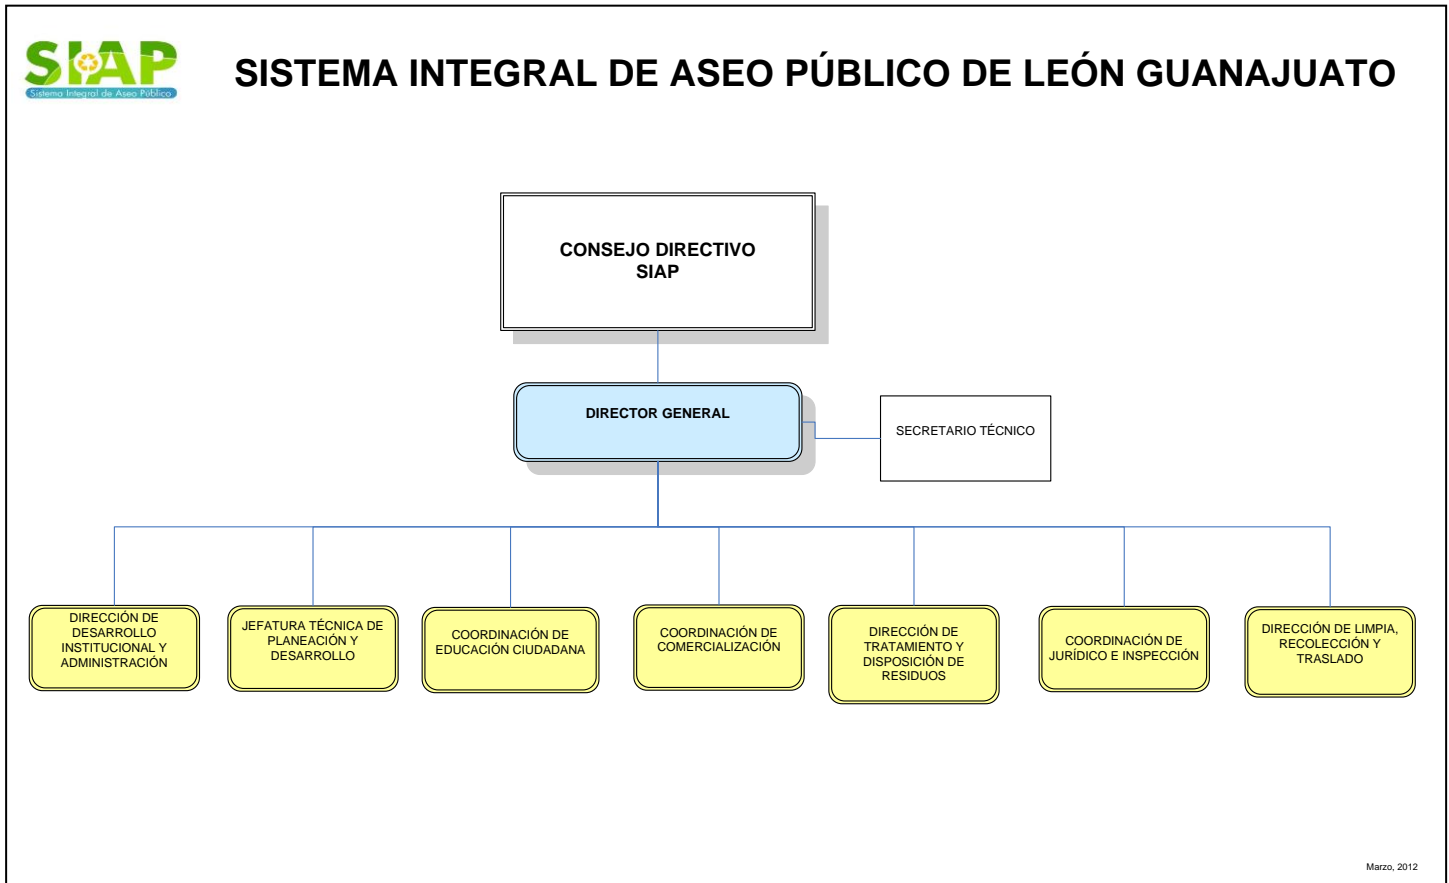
SIAP
Sistema Integral de Aseo Público

SISTEMA INTEGRAL DE ASEO PÚBLICO DE LEÓN GUANAJUATO

CONSEJO DIRECTIVO SIAP

DIRECTOR GENERAL

SECRETARIO TÉCNICO

DIRECCIÓN DE DESARROLLO INSTITUCIONAL Y ADMINISTRACIÓN

JEFATURA TÉCNICA DE PLANEACIÓN Y DESARROLLO

COORDINACIÓN DE EDUCACIÓN CIUDADANA

COORDINACIÓN DE COMERCIALIZACIÓN

DIRECCIÓN DE TRATAMIENTO Y DISPOSICIÓN DE RESIDUOS

COORDINACIÓN DE JURÍDICO E INSPECCIÓN

DIRECCIÓN DE LIMPIA, RECOLECCIÓN Y TRASLADO

Marzo, 2012